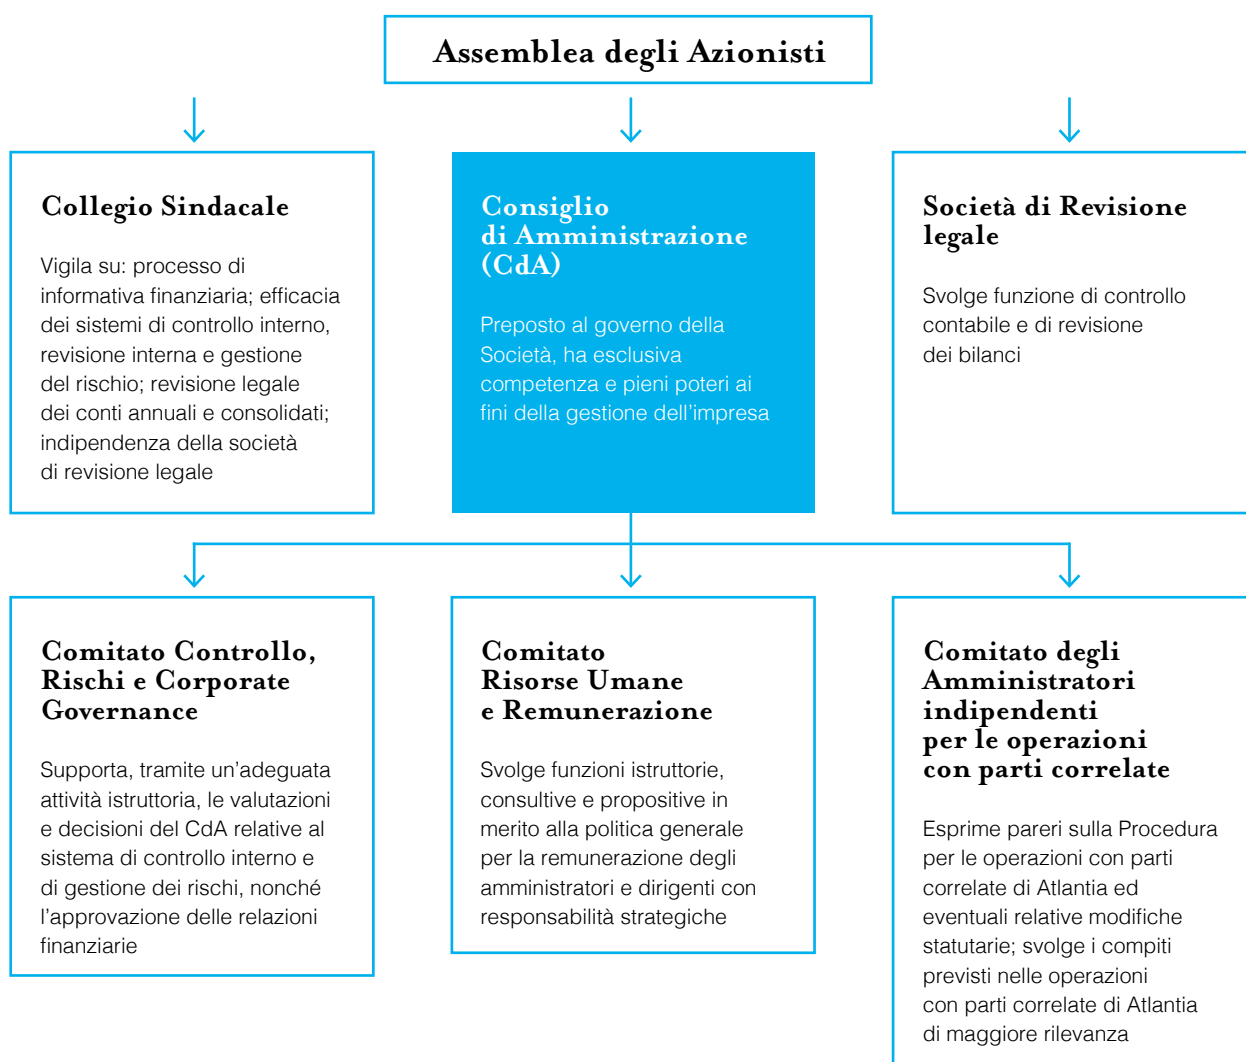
Assemblea degli Azionisti

Collegio Sindacale

Vigila su: processo di informativa finanziaria; efficacia dei sistemi di controllo interno, revisione interna e gestione del rischio; revisione legale dei conti annuali e consolidati; indipendenza della società di revisione legale

Consiglio di Amministrazione (CdA)

Preposto al governo della Società, ha esclusiva competenza e pieni poteri ai fini della gestione dell'impresa

Società di Revisione legale

Svolge funzione di controllo contabile e di revisione dei bilanci

Comitato Controllo, Rischi e Corporate Governance

Supporta, tramite un'adeguata attività istruttoria, le valutazioni e decisioni del CdA relative al sistema di controllo interno e di gestione dei rischi, nonché l'approvazione delle relazioni finanziarie

Comitato Risorse Umane e Remunerazione

Svolge funzioni istruttorie, consultive e propositive in merito alla politica generale per la remunerazione degli amministratori e dirigenti con responsabilità strategiche

Comitato degli Amministratori indipendenti per le operazioni con parti correlate

Esprime pareri sulla Procedura per le operazioni con parti correlate di Atlantia ed eventuali relative modifiche statutarie; svolge i compiti previsti nelle operazioni con parti correlate di Atlantia di maggiore rilevanza